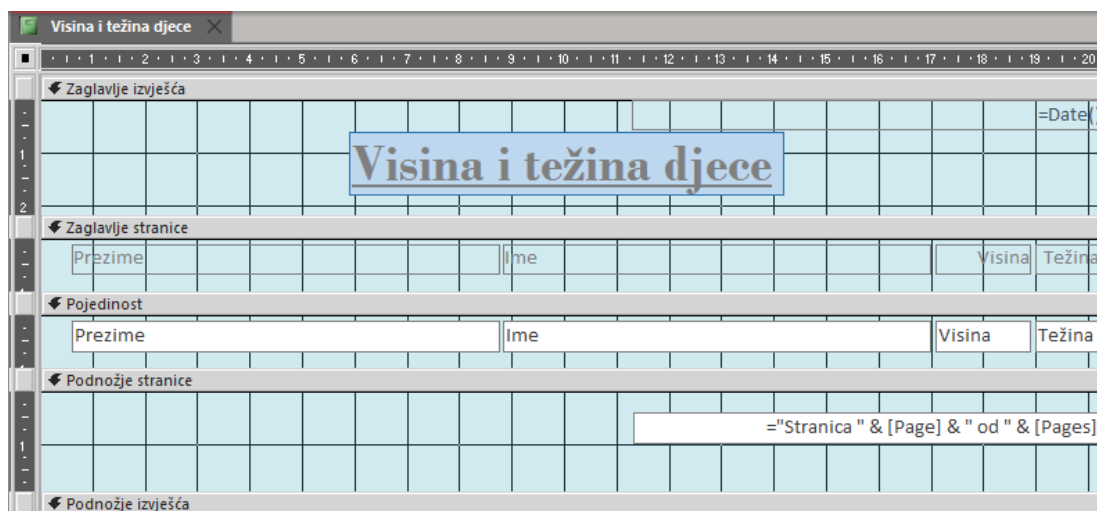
Visina i težina djece

1 2 3 4 5 6 7 8 9 10 11 12 13 14 15 16 17 18 19 20

Zaglavlje izvješća

=Date(

Visina i težina djece

1
2

Zaglavlje stranice

Prezime | Ime | Visina | Težina

Pojedinost

Prezime | Ime | Visina | Težina

Podnožje stranice

1

="Stranica " & [Page] & " od " & [Pages]

Podnožje izvješća